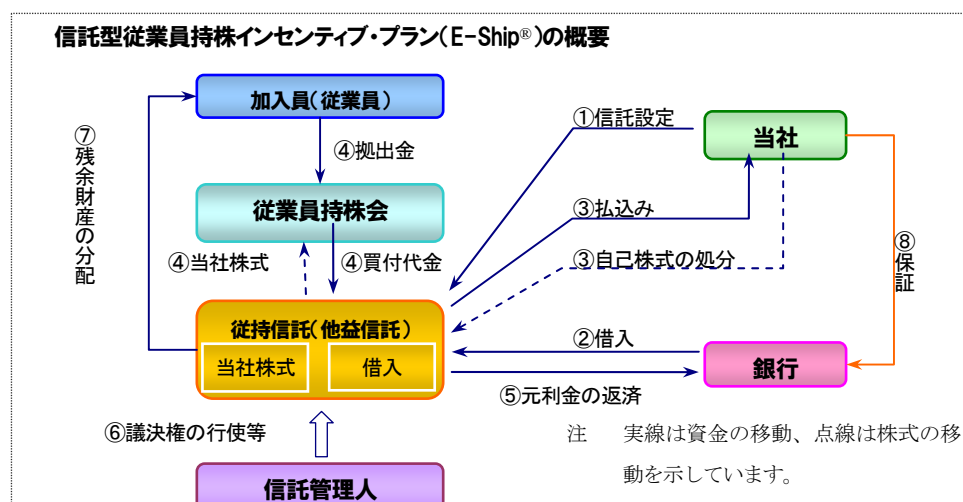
信託型従業員持株インセンティブ・プラン（E-Ship®）の概要

加入員（従業員）

④拠出金

従業員持株会

④当社株式

④買付代金

従持信託（他益信託）

当社株式

借入

⑦残余財産の分配

①信託設定

当社

③払込み

③自己株式の処分

⑧保証

②借入

銀行

⑤元利金の返済

⑥議決権の行使等

信託管理人

注　実線は資金の移動、点線は株式の移動を示しています。